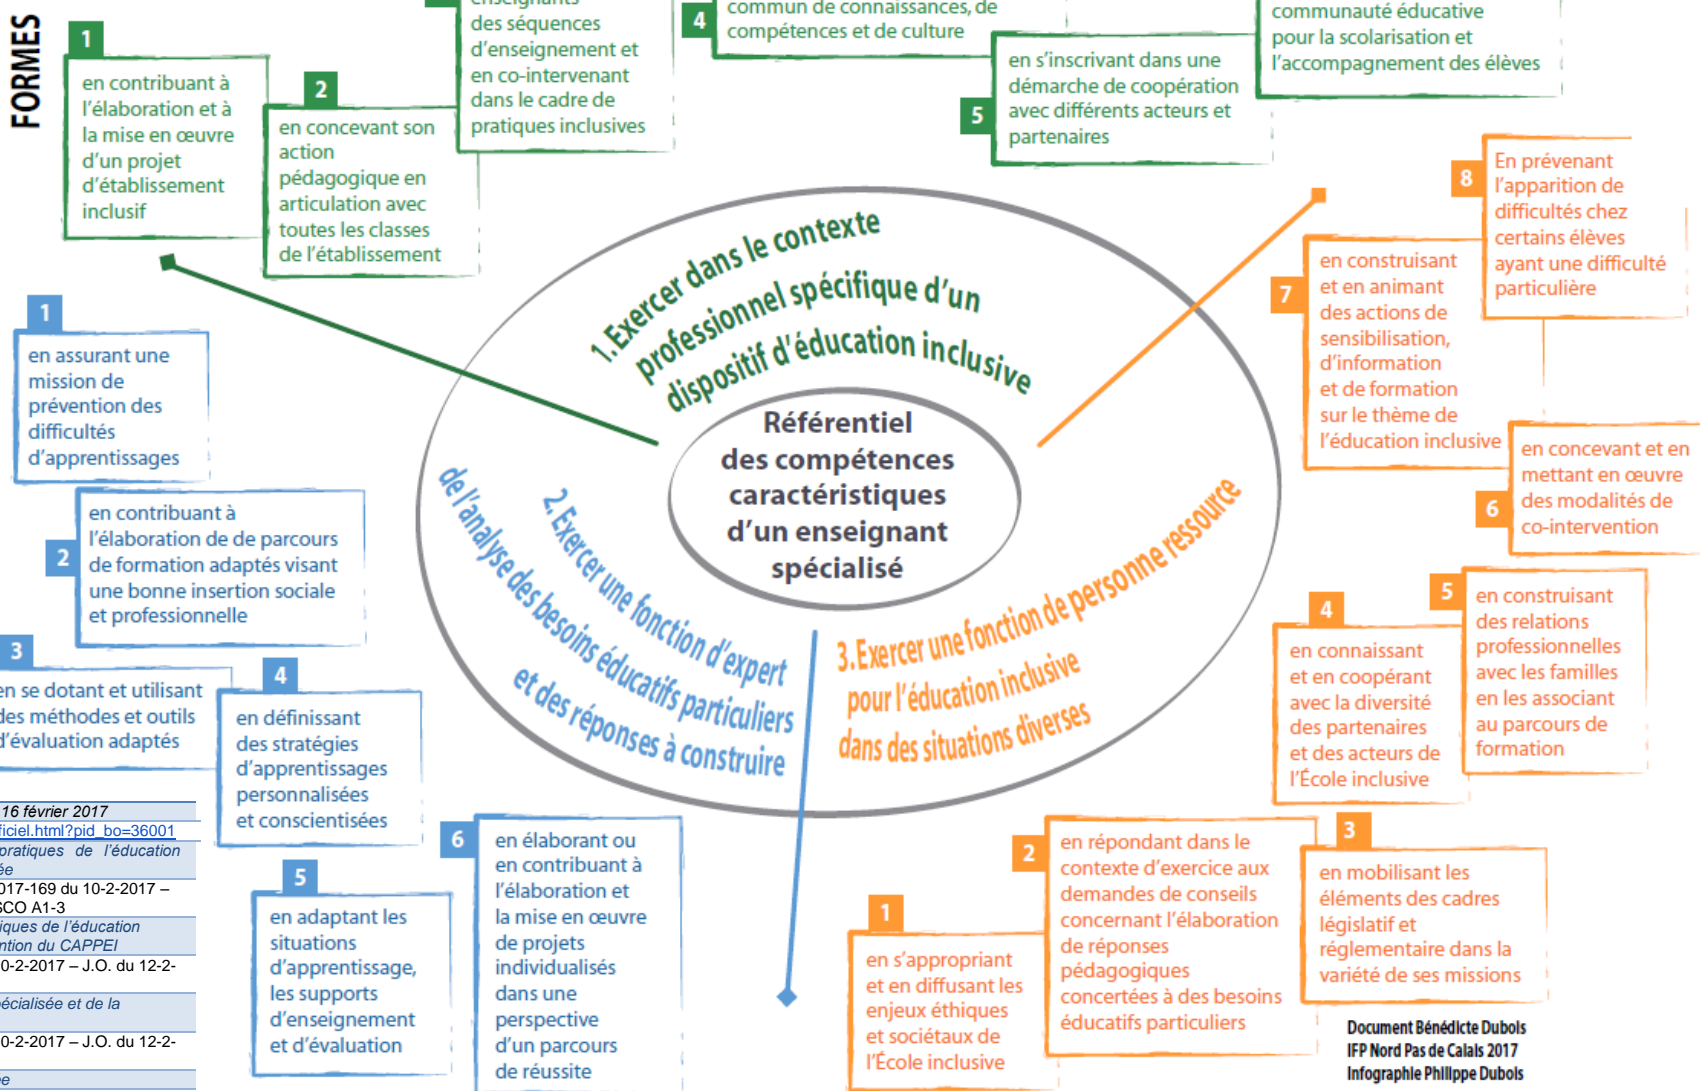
FORMES

1
en contribuant à l'élaboration et à la mise en œuvre d'un projet d'établissement inclusif

2
en concevant son action pédagogique en articulation avec toutes les classes de l'établissement

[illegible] des séquences d'enseignement et en co-intervenant dans le cadre de pratiques inclusives

4
commun de connaissances, de compétences et de culture

5
en s'inscrivant dans une démarche de coopération avec différents acteurs et partenaires

communauté éducative pour la scolarisation et l'accompagnement des élèves

8
En prévenant l'apparition de difficultés chez certains élèves ayant une difficulté particulière

7
en construisant et en animant des actions de sensibilisation, d'information et de formation sur le thème de l'éducation inclusive

6
en concevant et en mettant en œuvre des modalités de co-intervention

1. Exercer dans le contexte professionnel spécifique d'un dispositif d'éducation inclusive

Référentiel des compétences caractéristiques d'un enseignant spécialisé

2. Exercer une fonction d'expert de l'analyse des besoins éducatifs particuliers et des réponses à construire

3. Exercer une fonction de personne ressource pour l'éducation inclusive dans des situations diverses

1
en assurant une mission de prévention des difficultés d'apprentissages

2
en contribuant à l'élaboration de de parcours de formation adaptés visant une bonne insertion sociale et professionnelle

3
en se dotant et utilisant des méthodes et outils d'évaluation adaptés

4
en définissant des stratégies d'apprentissages personnalisées et conscientisées

5
en adaptant les situations d'apprentissage, les supports d'enseignement et d'évaluation

6
en élaborant ou en contribuant à l'élaboration et la mise en œuvre de projets individualisés dans une perspective d'un parcours de réussite

4
en connaissant et en coopérant avec la diversité des partenaires et des acteurs de l'École inclusive

5
en construisant des relations professionnelles avec les familles en les associant au parcours de formation

1
en s'appropriant et en diffusant les enjeux éthiques et sociétaux de l'École inclusive

2
en répondant dans le contexte d'exercice aux demandes de conseils concernant l'élaboration de réponses pédagogiques concertées à des besoins éducatifs particuliers

3
en mobilisant les éléments des cadres législatif et réglementaire dans la variété de ses missions

16 février 2017
ficiel.html?pid_bo=36001
pratiques de l'éducation
ée
017-169 du 10-2-2017 –
CO A1-3
iques de l'éducation
ntion du CAPPEI
0-2-2017 – J.O. du 12-2-
écialisée et de la
0-2-2017 – J.O. du 12-2-
e

Document Bénédicte Dubois
IFP Nord Pas de Calais 2017
Infographie Philippe Dubois